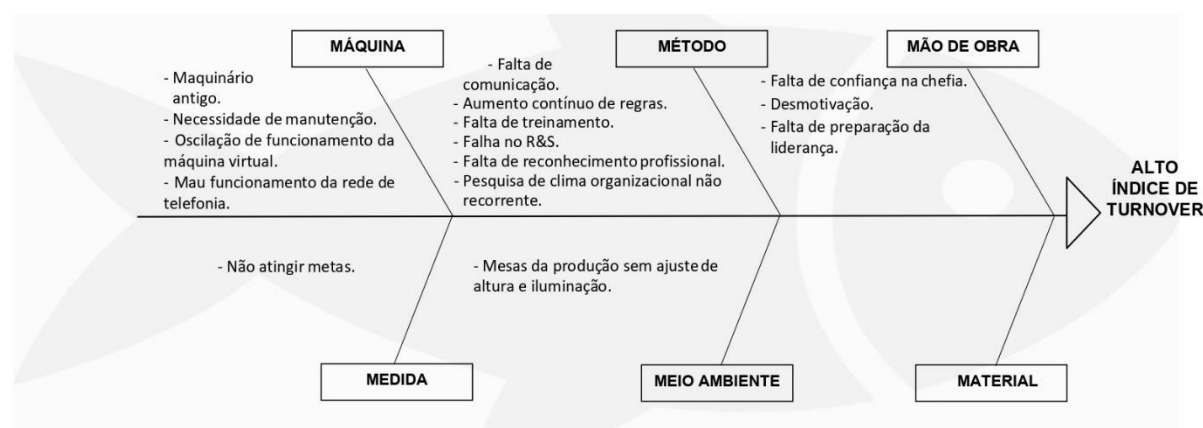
MÁQUINA

- Maquinário antigo.
- Necessidade de manutenção.
- Oscilação de funcionamento da máquina virtual.
- Mau funcionamento da rede de telefonia.

MÉTODO

- Falta de comunicação.
- Aumento contínuo de regras.
- Falta de treinamento.
- Falha no R&S.
- Falta de reconhecimento profissional.
- Pesquisa de clima organizacional não recorrente.

MÃO DE OBRA

- Falta de confiança na chefia.
- Desmotivação.
- Falta de preparação da liderança.

ALTO ÍNDICE DE TURNOVER

- Não atingir metas.

- Mesas da produção sem ajuste de altura e iluminação.

MEDIDA

MEIO AMBIENTE

MATERIAL